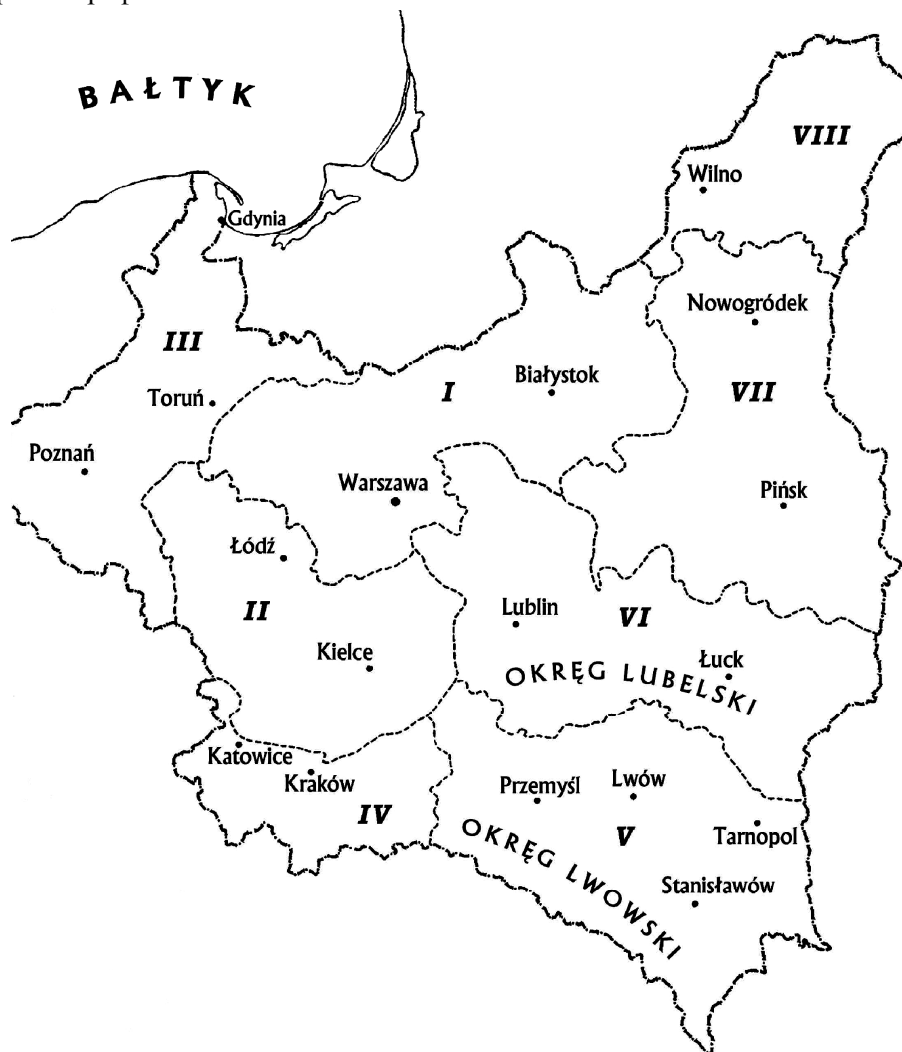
BAŁTYK

VIII

Wilno

Gdynia

Nowogródek

III

Białystok

I

VII

Toruń

Poznań

Warszawa

Pińsk

Łódź

II

Lublin

VI

Kielce

Łuck

OKRĘG LUBELSKI

Katowice

Kraków

Przemyśl

Lwów

IV

V

Tarnopol

OKRĘG LWOWSKI

Stanisławów